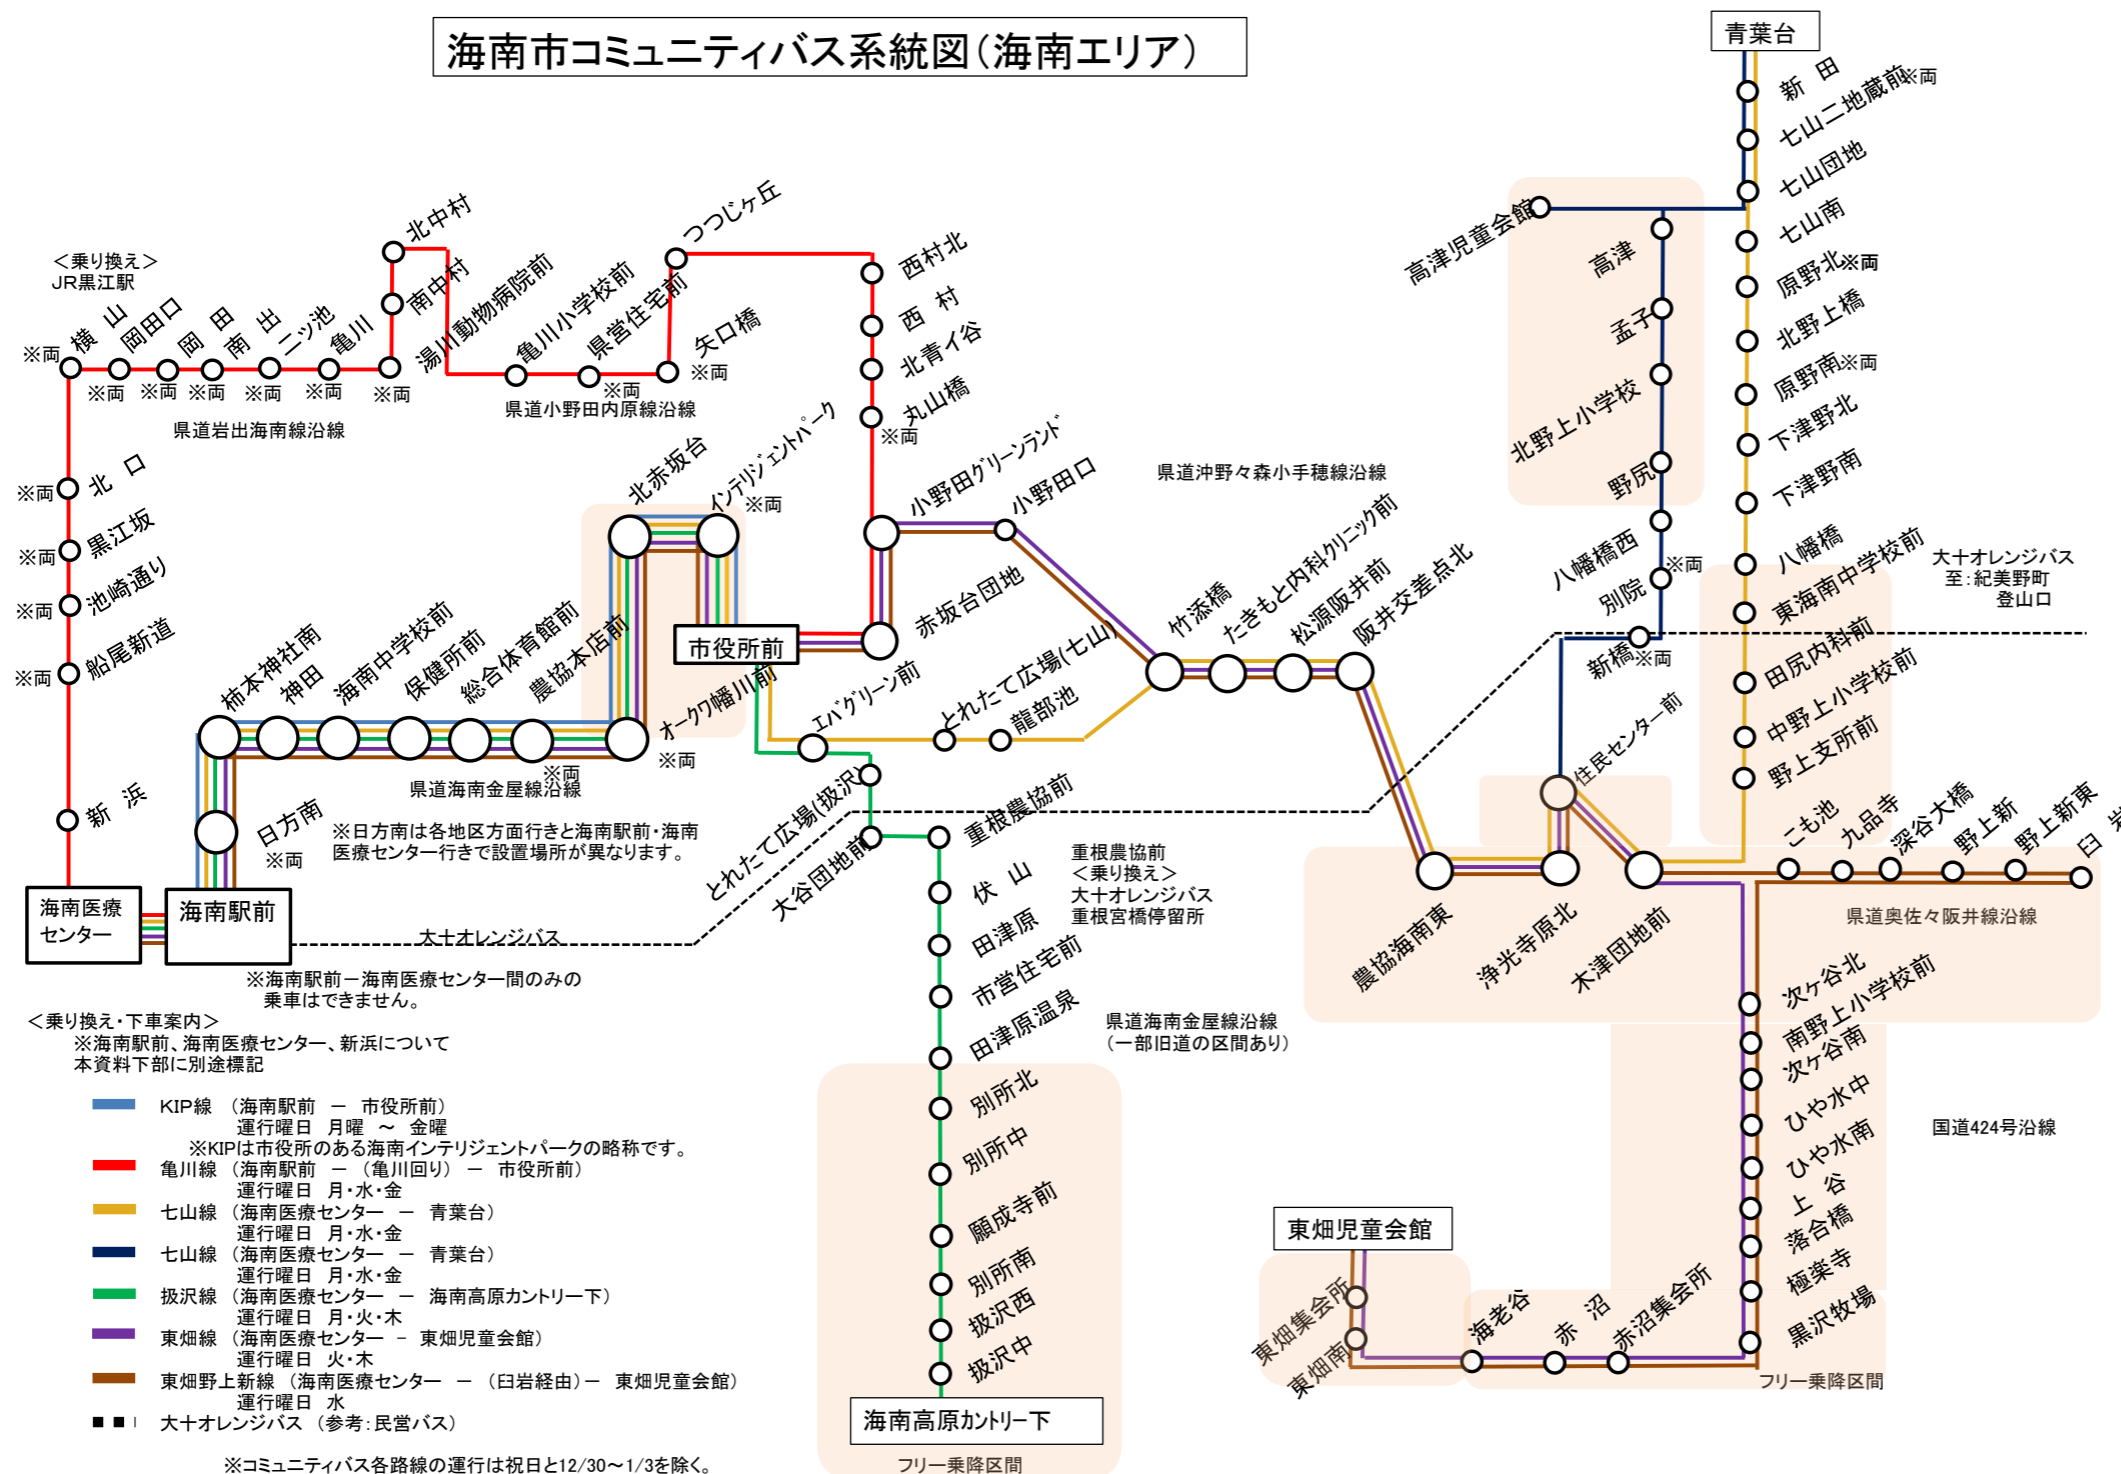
海南市コミュニティバス系統図（海南エリア）

青葉台
新田
七山二地蔵前※両
七山団地
七山南
原野北※両
北野上橋
原野南※両
下津野北
下津野南
八幡橋
東海南中学校前
大十オレンジバス 至：紀美野町 登山口
田尻内科前
中野上小学校前
野上支所前

高津児童会館
高津
孟子
北野上小学校
野尻
八幡橋西
別院※両
新橋※両
住民センター前

＜乗り換え＞ JR黒江駅
※両 横山 岡田口 岡田 南出 二ツ池 亀川
※両 ※両 ※両 ※両 ※両 ※両
県道岩出海南線沿線
北中村
南中村
湯川動物病院前
亀川小学校前
県営住宅前
つつじヶ丘
矢口橋
※両 ※両
県道小野田内原線沿線
西村北
西村
北青イ谷
丸山橋
※両

※両 北口
※両 黒江坂
※両 池崎通り
※両 船尾新道
新浜

北赤坂台
インテリジェントパーク
※両
小野田グリーンランド
小野田口
県道沖野々森小手穂線沿線
竹添橋
たきもと内科クリニック前
松源阪井前
阪井交差点北
市役所前
赤坂台団地
柿本神社前
神田
海南中学校前
保健所前
総合体育館前
農協本店前
オークワ幡川前
※両
エバグリーン前
とれたて広場(七山)
龍部池
※両
県道海南金屋線沿線
日方南
※両
※日方南は各地区方面行きと海南駅前・海南医療センター行きで設置場所が異なります。
とれたて広場(扱沢)
大谷団地前
重根農協前
重根農協前 ＜乗り換え＞ 大十オレンジバス 重根宮橋停留所
伏山
田津原
市営住宅前
田津原温泉
県道海南金屋線沿線 （一部旧道の区間あり）
別所北
別所中
願成寺前
別所南
扱沢西
扱沢中
海南高原カントリー下
フリー乗降区間

農協海南東
浄光寺原北
木津団地前
こも池
九品寺
深谷大橋
野上新
野上新東
臼岩
県道奥佐々阪井線沿線
次ケ谷北
南野上小学校前
次ケ谷南
ひや水中
ひや水南
上谷
落合橋
極楽寺
黒沢牧場
国道424号沿線
東畑児童会館
東畑集会所
東畑南
海老谷
赤沼
赤沼集会所
フリー乗降区間

海南医療センター
海南駅前
大十オレンジバス
※海南駅前－海南医療センター間のみの乗車はできません。

＜乗り換え・下車案内＞
※海南駅前、海南医療センター、新浜について本資料下部に別途標記

KIP線 （海南駅前 ― 市役所前）
運行曜日 月曜 ～ 金曜
※KIPは市役所のある海南インテリジェントパークの略称です。
亀川線 （海南駅前 ― （亀川回り） ― 市役所前）
運行曜日 月・水・金
七山線 （海南医療センター ― 青葉台）
運行曜日 月・水・金
七山線 （海南医療センター ― 青葉台）
運行曜日 月・水・金
扱沢線 （海南医療センター ― 海南高原カントリー下）
運行曜日 月・火・木
東畑線 （海南医療センター － 東畑児童会館）
運行曜日 火・木
東畑野上新線 （海南医療センター ― （臼岩経由）― 東畑児童会館）
運行曜日 水
大十オレンジバス （参考：民営バス）

※コミュニティバス各路線の運行は祝日と12/30～1/3を除く。